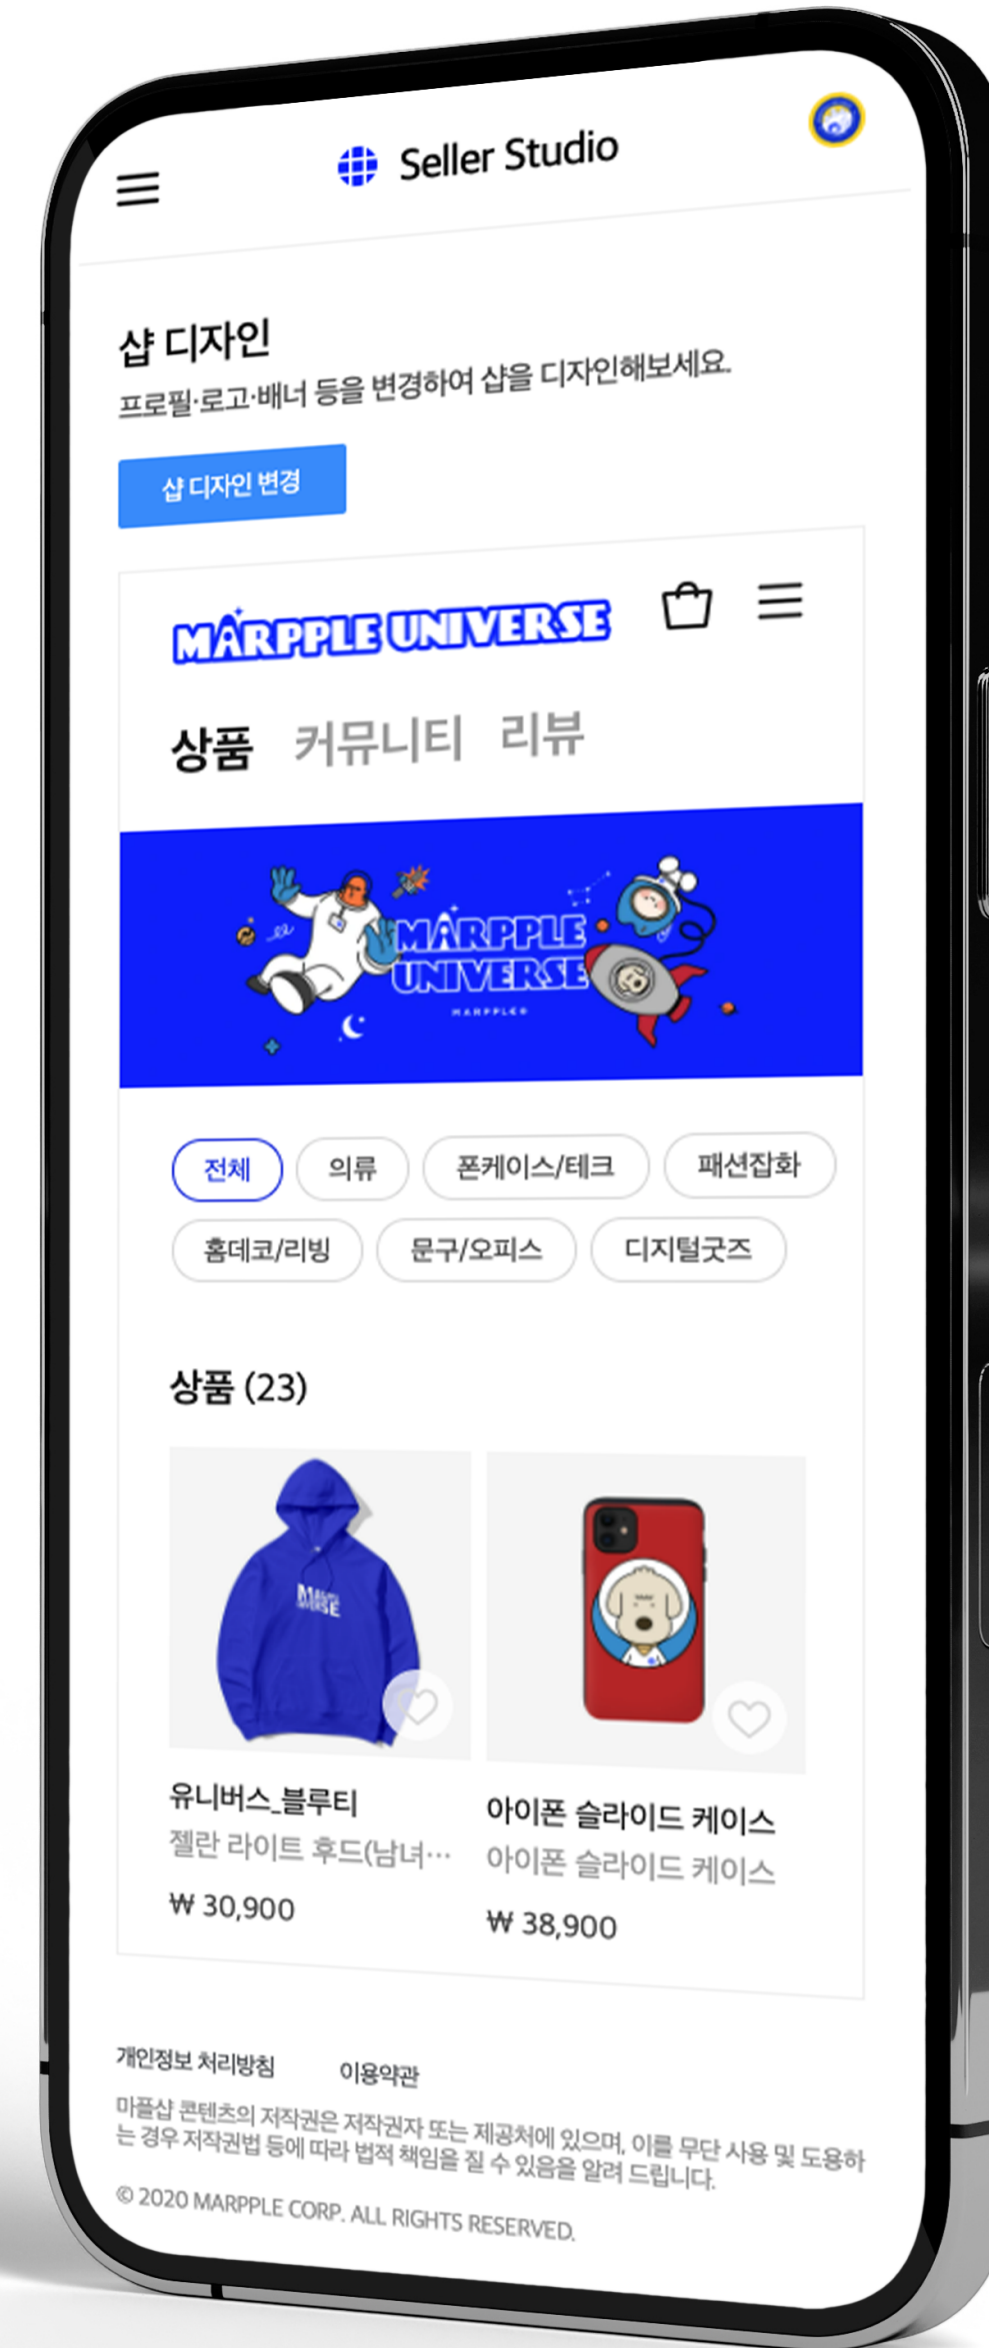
Seller Studio

샵 디자인
프로필·로고·배너 등을 변경하여 샵을 디자인해보세요.

샵 디자인 변경

MARPPLE UNIVERSE

상품 커뮤니티 리뷰

MARPPLE UNIVERSE
MARPPLER

전체 의류 폰케이스/테크 패션잡화
홈데코/리빙 문구/오피스 디지털굿즈

상품 (23)

유니버스_블루티
젤란 라이트 후드(남녀…
₩ 30,900

아이폰 슬라이드 케이스
아이폰 슬라이드 케이스
₩ 38,900

개인정보 처리방침 이용약관

마플샵 콘텐츠의 저작권은 저작권자 또는 제공처에 있으며, 이를 무단 사용 및 도용하는 경우 저작권법 등에 따라 법적 책임을 질 수 있음을 알려 드립니다.

© 2020 MARPPLE CORP. ALL RIGHTS RESERVED.